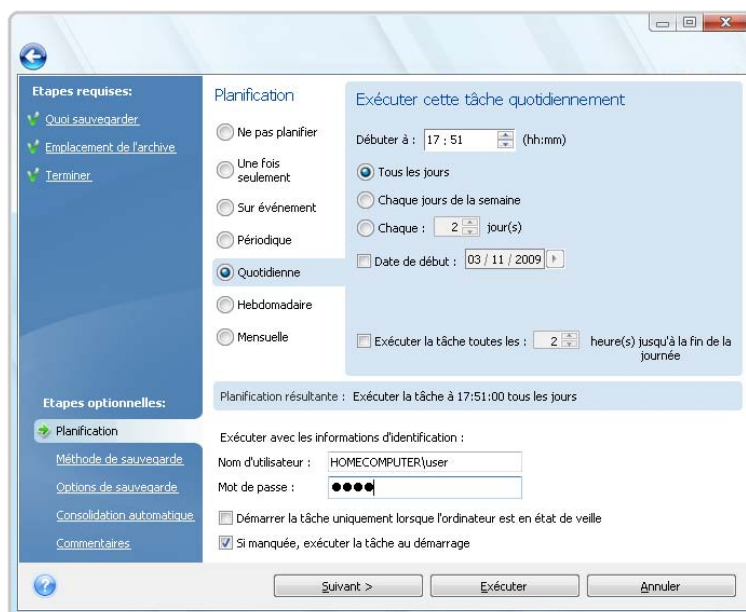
Etapes requises:
Quoi sauvegarder
Emplacement de l'archive
Terminer

Etapes optionnelles:
Planification
Méthode de sauvegarde
Options de sauvegarde
Consolidation automatique
Commentaires

Planification
Ne pas planifier
Une fois seulement
Sur événement
Périodique
Quotidienne
Hebdomadaire
Mensuelle

Exécuter cette tâche quotidiennement
Débuter à : 17 : 51 (hh:mm)
Tous les jours
Chaque jours de la semaine
Chaque : 2 jour(s)
Date de début : 03 / 11 / 2009
Exécuter la tâche toutes les : 2 heure(s) jusqu'à la fin de la journée

Planification résultante : Exécuter la tâche à 17:51:00 tous les jours

Exécuter avec les informations d'identification :
Nom d'utilisateur : HOMECOMPUTER\user
Mot de passe : ●●●●
Démarrer la tâche uniquement lorsque l'ordinateur est en état de veille
Si manquée, exécuter la tâche au démarrage

Suivant >
Exécuter
Annuler